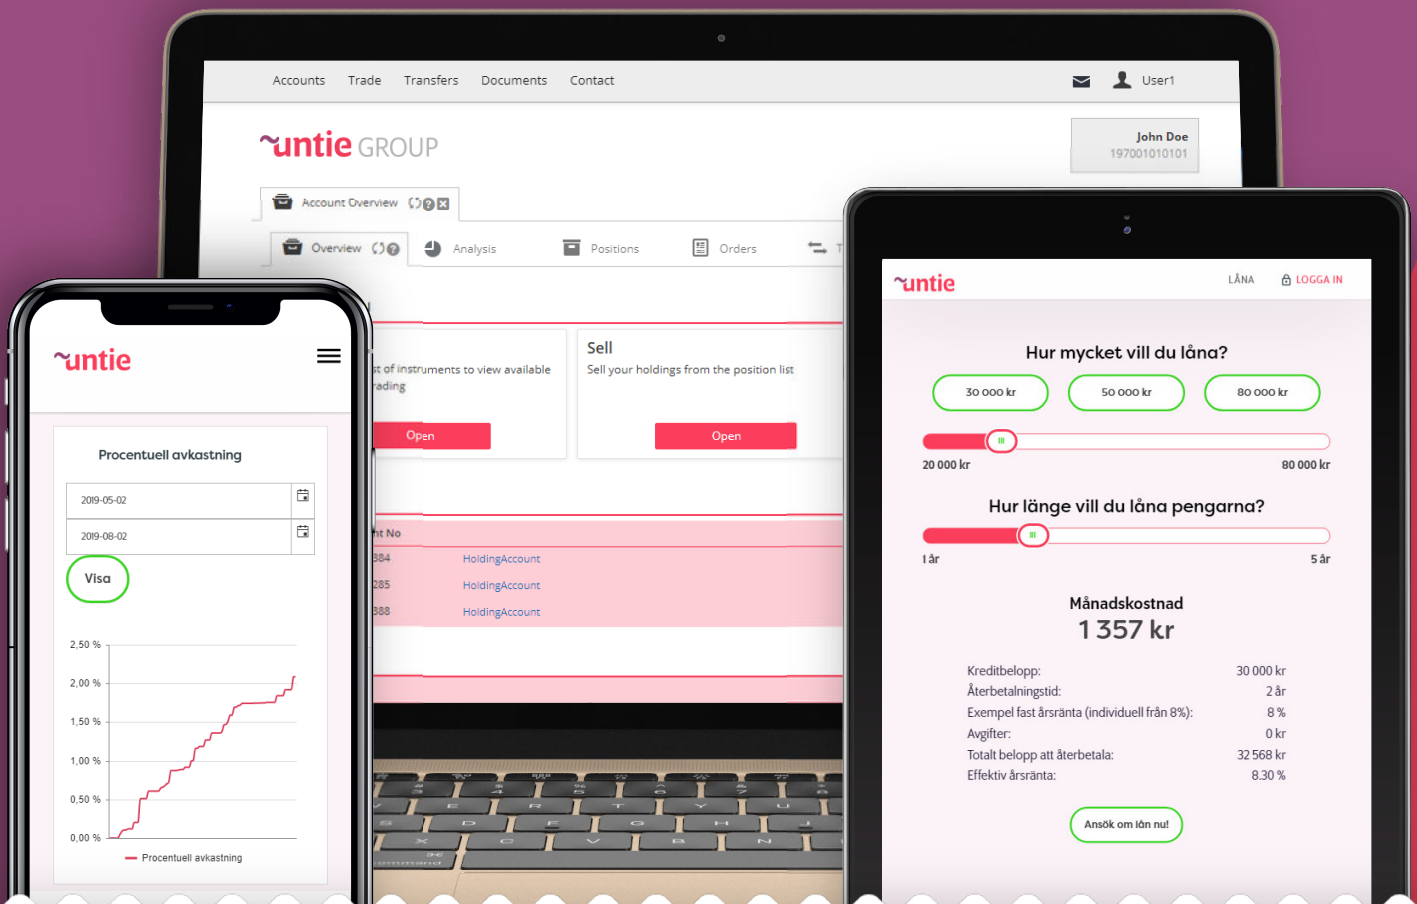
Accounts Trade Transfers Documents Contact User1

untie GROUP

John Doe
197001010101

Account Overview

Overview Analysis Positions Orders

st of instruments to view available rading

Open

Sell
Sell your holdings from the position list

Open

nt No
384 HoldingAccount
285 HoldingAccount
388 HoldingAccount

untie

Procentuell avkastning

2019-05-02
2019-08-02

Visa

2,50 %
2,00 %
1,50 %
1,00 %
0,50 %
0,00 %

Procentuell avkastning

untie LÅNA LOGGA IN

Hur mycket vill du låna?

30 000 kr 50 000 kr 80 000 kr

20 000 kr 80 000 kr

Hur länge vill du låna pengarna?

1 år 5 år

Månadskostnad
1 357 kr

| | |
|---|---|
| Kreditbelopp: | 30 000 kr |
| Återbetalningstid: | 2 år |
| Exempel fast årsränta (individuell från 8%): | 8 % |
| Avgifter: | 0 kr |
| Totalt belopp att återbetala: | 32 568 kr |
| Effektiv årsränta: | 8.30 % |

Ansök om lån nu!